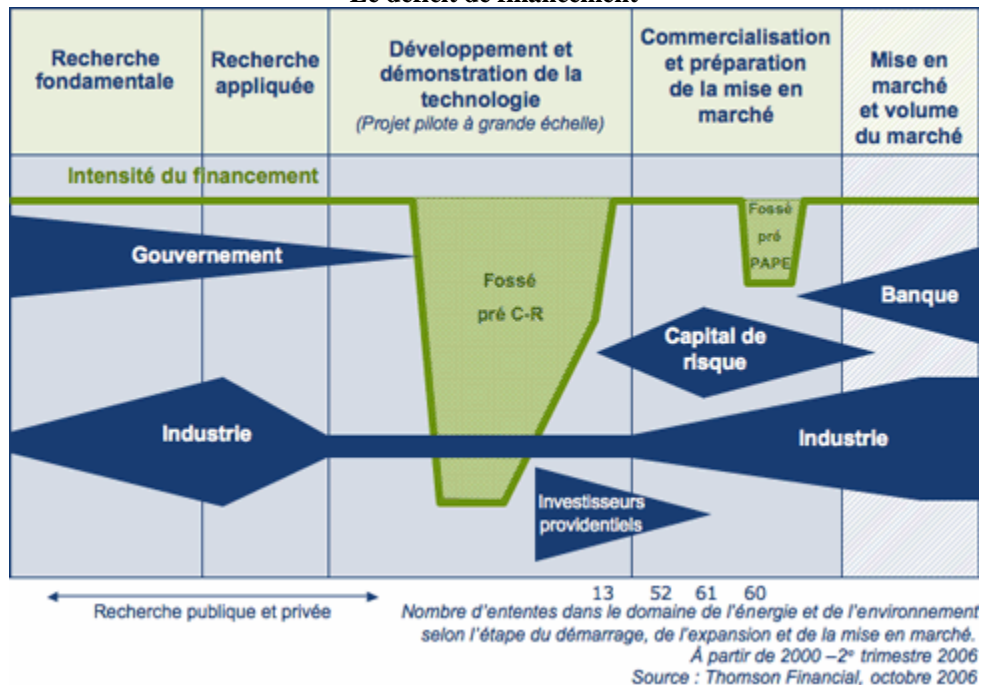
Le déficit de financement

| Recherche fondamentale | Recherche appliquée | Développement et démonstration de la technologie (Projet pilote à grande échelle) | Commercialisation et préparation de la mise en marché | Mise en marché et volume du marché |
|---|---|---|---|---|

Intensité du financement

Gouvernement

Fossé pré C-R

Fossé pré PAPE

Banque

Capital de risque

Industrie

Industrie

Investisseurs providentiels

13 52 61 60

Recherche publique et privée

Nombre d'ententes dans le domaine de l'énergie et de l'environnement selon l'étape du démarrage, de l'expansion et de la mise en marché. À partir de 2000 –2$^e$ trimestre 2006
Source : Thomson Financial, octobre 2006